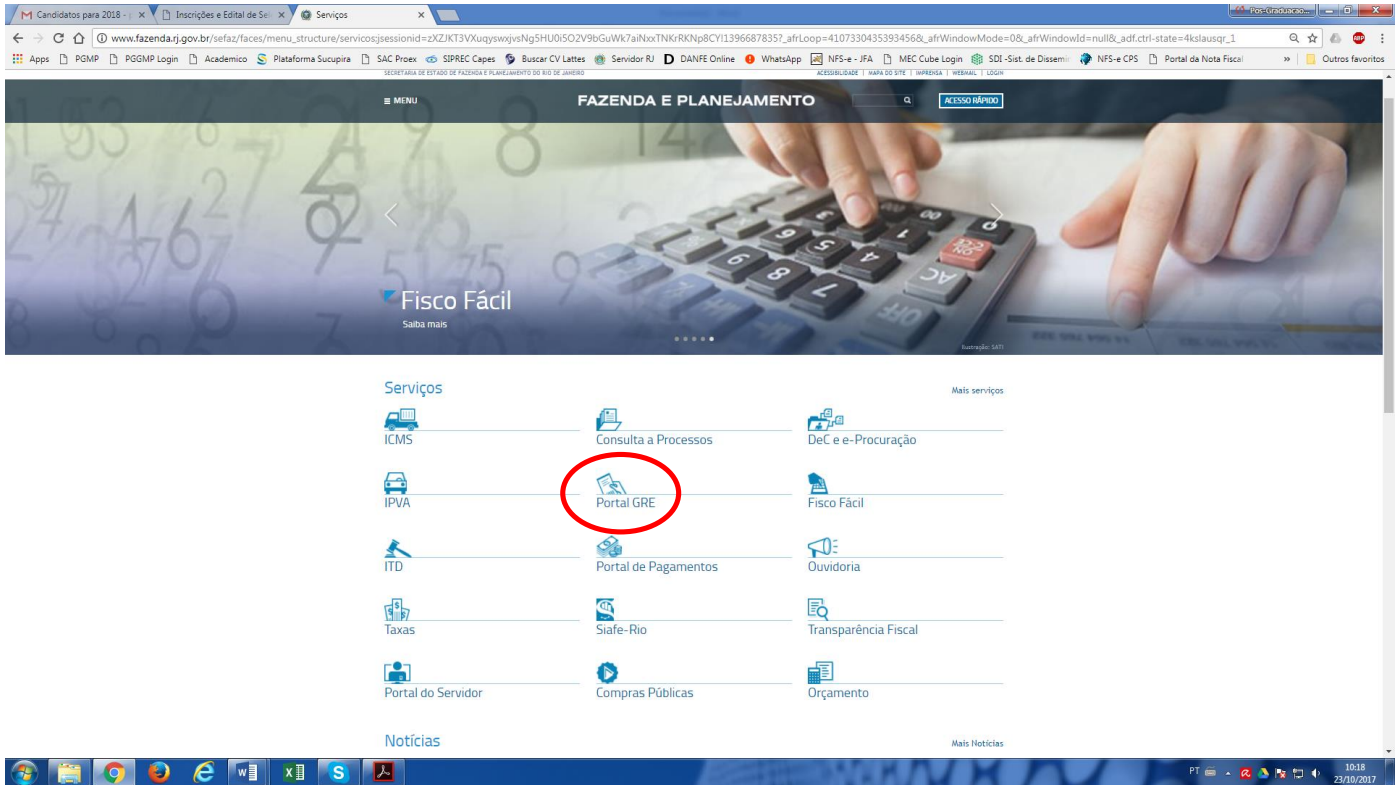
Candidatos para 2018 - | × Inscrições e Edital de Se × Serviços ×

Pos-Graduacao...

www.fazenda.rj.gov.br/sefaz/faces/menu_structure/servicos;jsessionid=zXZJKT3VXuqyswxjvsNg5HU0i5O2V9bGuWk7aiNxxTNKrRKNp8CY!1396687835?_afrLoop=4107330435393456&_afrWindowMode=0&_afrWindowId=null&_adf.ctrl-state=4kslausqr_1

Apps PGMP PGGMP Login Academico Plataforma Sucupira SAC Proex SIPREC Capes Buscar CV Lattes Servidor RJ DANFE Online WhatsApp NFS-e - JFA MEC Cube Login SDI -Sist. de Dissemi NFS-e CPS Portal da Nota Fiscal » Outros favoritos

SECRETARIA DE ESTADO DE FAZENDA E PLANEJAMENTO DO RIO DE JANEIRO ACESSIBILIDADE | MAPA DO SITE | IMPRENSA | WEBMAIL | LOGIN

≡ MENU FAZENDA E PLANEJAMENTO ACESSO RÁPIDO

Fisco Fácil
Saiba mais

Ilustração: SATI

Serviços Mais serviços

ICMS
Consulta a Processos
DeC e e-Procuração
IPVA
Portal GRE
Fisco Fácil
ITD
Portal de Pagamentos
Ouvidoria
Taxas
Siafe-Rio
Transparência Fiscal
Portal do Servidor
Compras Públicas
Orçamento

Notícias Mais Notícias

PT 10:18 23/10/2017